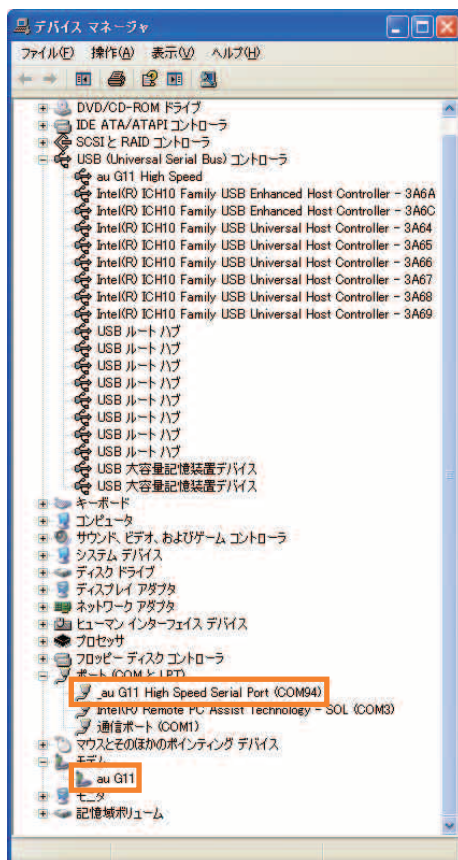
デバイス マネージャ
ファイル(F) 操作(A) 表示(V) ヘルプ(H)

DVD/CD-ROM ドライブ
IDE ATA/ATAPI コントローラ
SCSI と RAID コントローラ
USB (Universal Serial Bus) コントローラ
au G11 High Speed
Intel(R) ICH10 Family USB Enhanced Host Controller - 3A6A
Intel(R) ICH10 Family USB Enhanced Host Controller - 3A6C
Intel(R) ICH10 Family USB Universal Host Controller - 3A64
Intel(R) ICH10 Family USB Universal Host Controller - 3A65
Intel(R) ICH10 Family USB Universal Host Controller - 3A66
Intel(R) ICH10 Family USB Universal Host Controller - 3A67
Intel(R) ICH10 Family USB Universal Host Controller - 3A68
Intel(R) ICH10 Family USB Universal Host Controller - 3A69
USB ルート ハブ
USB ルート ハブ
USB ルート ハブ
USB ルート ハブ
USB ルート ハブ
USB ルート ハブ
USB ルート ハブ
USB ルート ハブ
USB 大容量記憶装置デバイス
USB 大容量記憶装置デバイス
キーボード
コンピュータ
サウンド、ビデオ、およびゲーム コントローラ
システム デバイス
ディスク ドライブ
ディスプレイ アダプタ
ネットワーク アダプタ
ヒューマン インターフェイス デバイス
プロセッサ
フロッピー ディスク コントローラ
ポート (COM と LPT)
_au G11 High Speed Serial Port (COM94)
Intel(R) Remote PC Assist Technology - SOL (COM3)
通信ポート (COM1)
マウスとそのほかのポインティング デバイス
モデム
au G11
モニタ
記憶域ボリューム